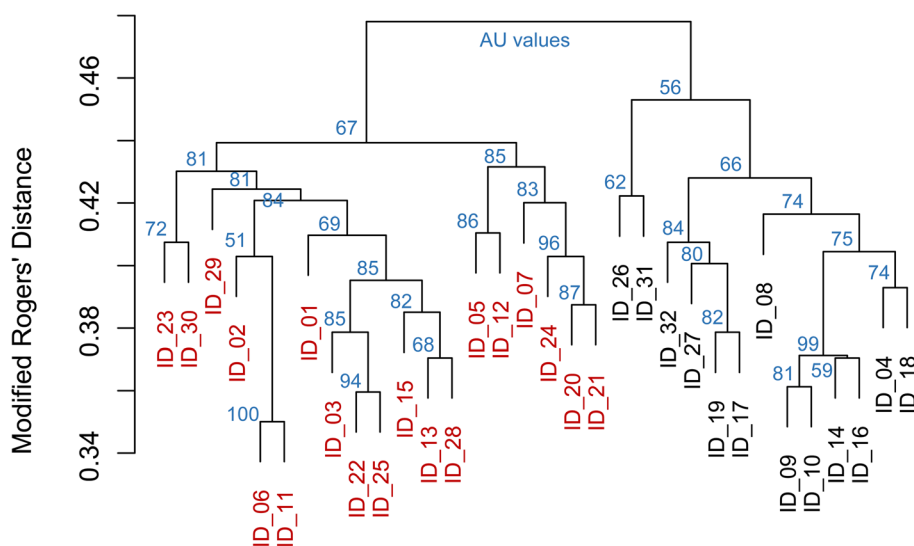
Modified Rogers' Distance

0.46
0.42
0.38
0.34

AU values

67
56
81
85
66
81
83
62
84
72
86
74
51
69
96
84
80
75
85
87
74
82
82
85
68
99
94
81
59
100

ID_23
ID_30
ID_29
ID_02
ID_06
ID_11
ID_01
ID_03
ID_22
ID_25
ID_15
ID_13
ID_28
ID_05
ID_12
ID_07
ID_24
ID_20
ID_21
ID_26
ID_31
ID_32
ID_27
ID_19
ID_17
ID_08
ID_09
ID_10
ID_14
ID_16
ID_04
ID_18